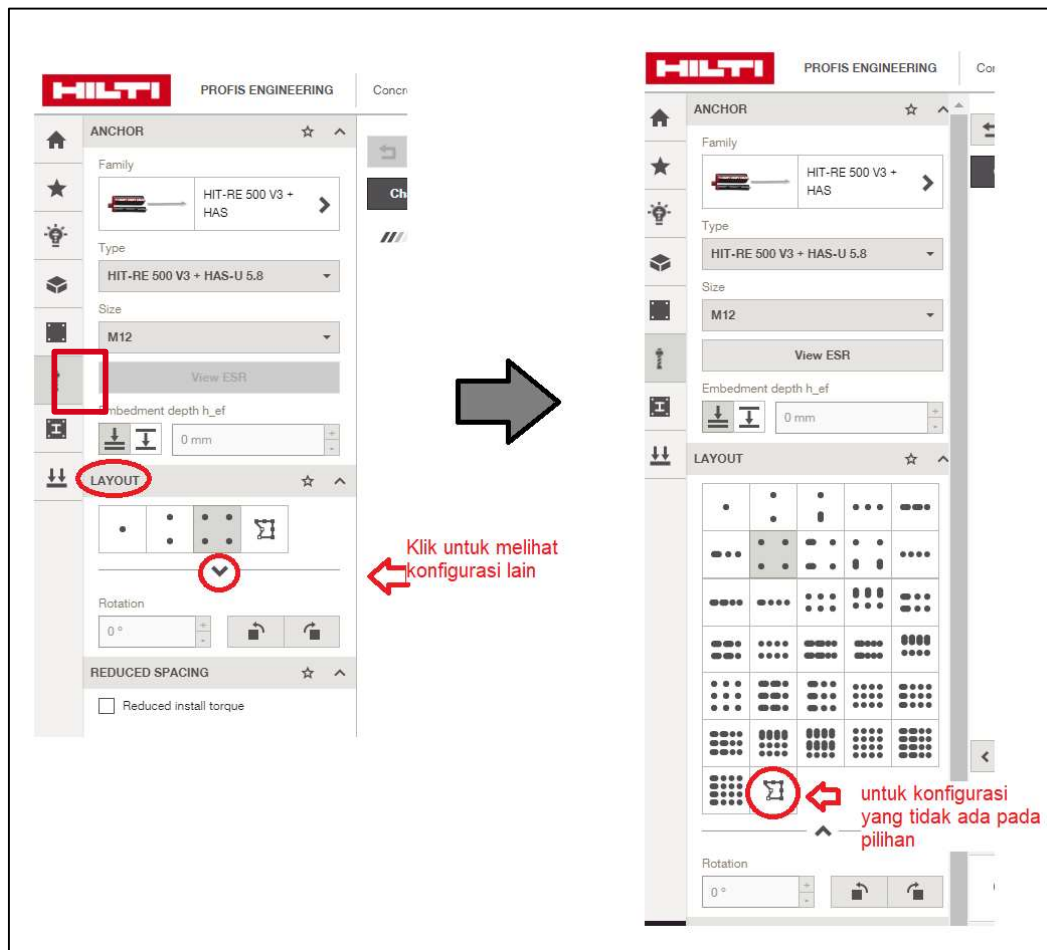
HILTI PROFIS ENGINEERING Concr

ANCHOR

Family

HIT-RE 500 V3 + HAS

Type

HIT-RE 500 V3 + HAS-U 5.8

Size

M12

View ESR

Embedment depth h_ef

0 mm

LAYOUT

Klik untuk melihat konfigurasi lain

Rotation

0 °

REDUCED SPACING

Reduced install torque

Ch

HILTI PROFIS ENGINEERING Co

ANCHOR

Family

HIT-RE 500 V3 + HAS

Type

HIT-RE 500 V3 + HAS-U 5.8

Size

M12

View ESR

Embedment depth h_ef

0 mm

LAYOUT

untuk konfigurasi yang tidak ada pada pilihan

Rotation

0 °